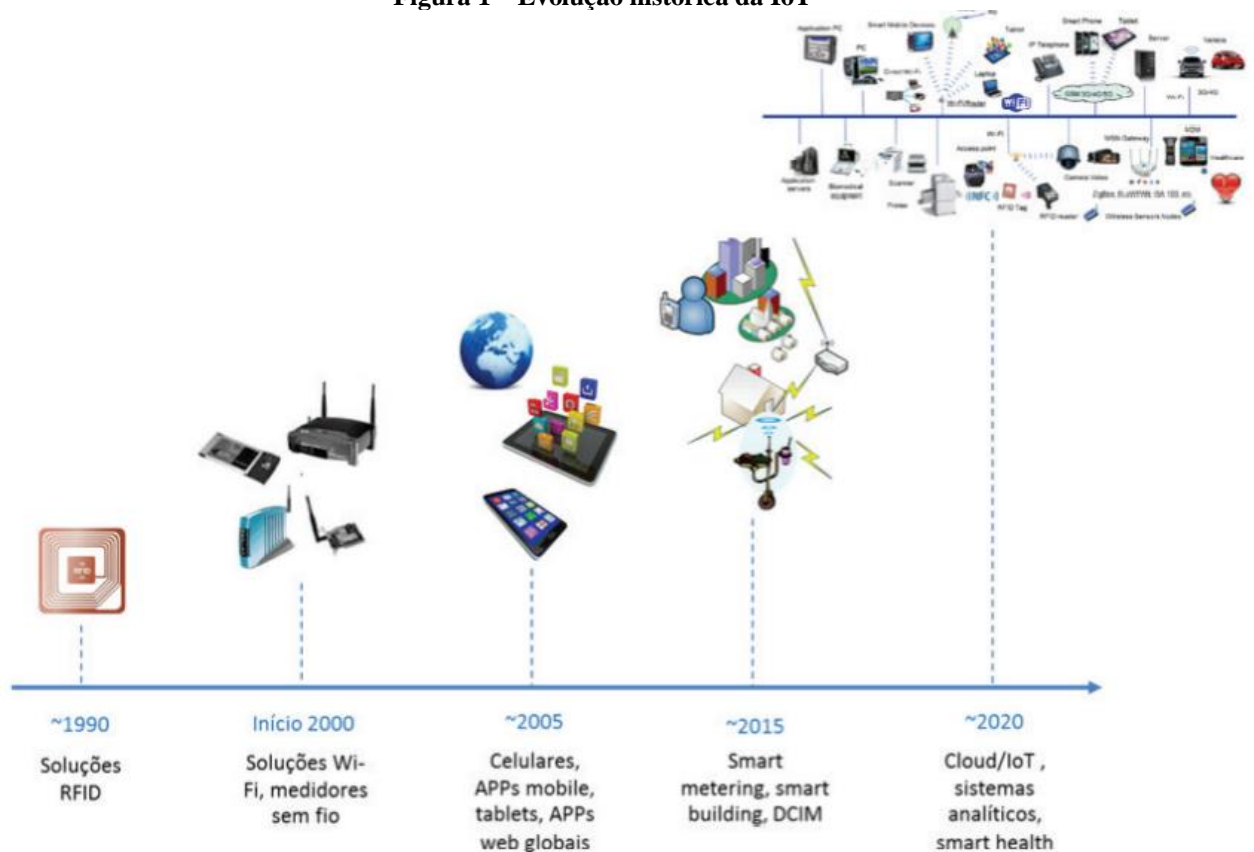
Figura 1 – Evolução histórica da IoT

Application PC
PC
Smart Mobile Devices
Tablet
Smart Phone
Tablet
IP Telephone
Server
Veiculo
Laptop
Wi-Fi Router
Wi-Fi
GSM/3G/4G/5G
Wi-Fi
3G/4G
Application servers
Biomedical equipment
Scanner
Printer
Access point
NFC
RFID Tag
RFID reader
Camera Video
WSN Gateway
M2M
Healthcare
ZigBee, 6LoWPAN, ISA 100.11a
Wireless Sensors Nodes

~1990
Soluções RFID

Início 2000
Soluções Wi-Fi, medidores sem fio

~2005
Celulares, APPs mobile, tablets, APPs web globais

~2015
Smart metering, smart building, DCIM

~2020
Cloud/IoT , sistemas analíticos, smart health